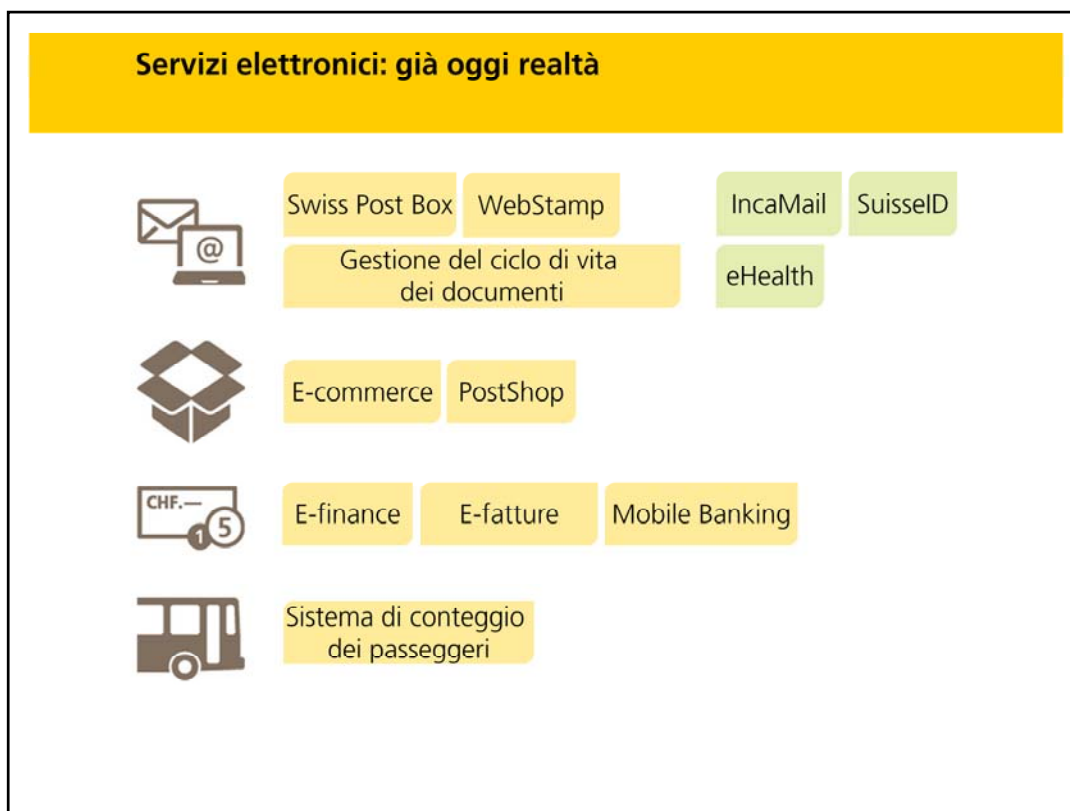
Servizi elettronici: già oggi realtà

Swiss Post Box WebStamp

Gestione del ciclo di vita dei documenti

IncaMail SuisseID

eHealth

E-commerce PostShop

CHF.—

1 5

E-finance E-fatture Mobile Banking

Sistema di conteggio dei passeggeri